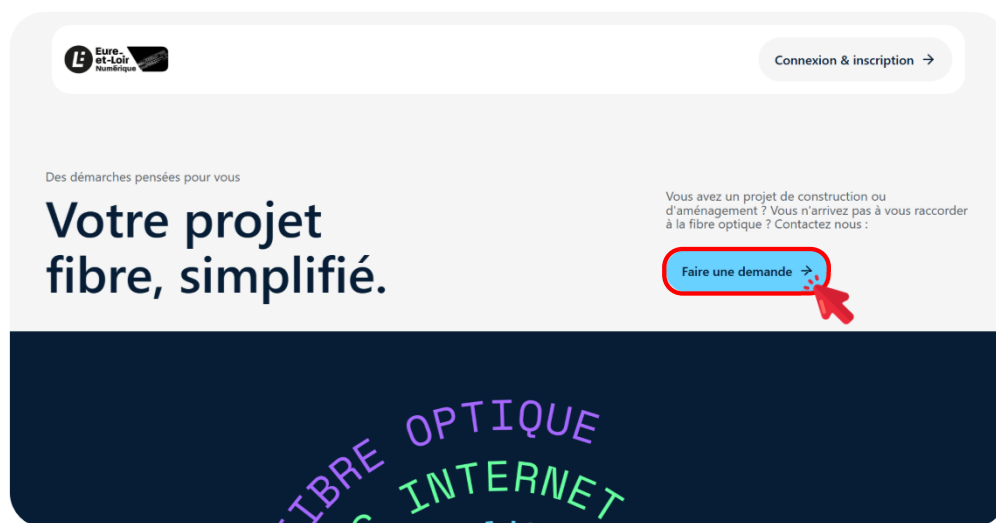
Eure-et-Loir Numérique

Connexion & inscription →

Des démarches pensées pour vous

Votre projet fibre, simplifié.

Vous avez un projet de construction ou d'aménagement ? Vous n'arrivez pas à vous raccorder à la fibre optique ? Contactez nous :

Faire une demande →

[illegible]IBRE OPTIQUE

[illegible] INTERNET